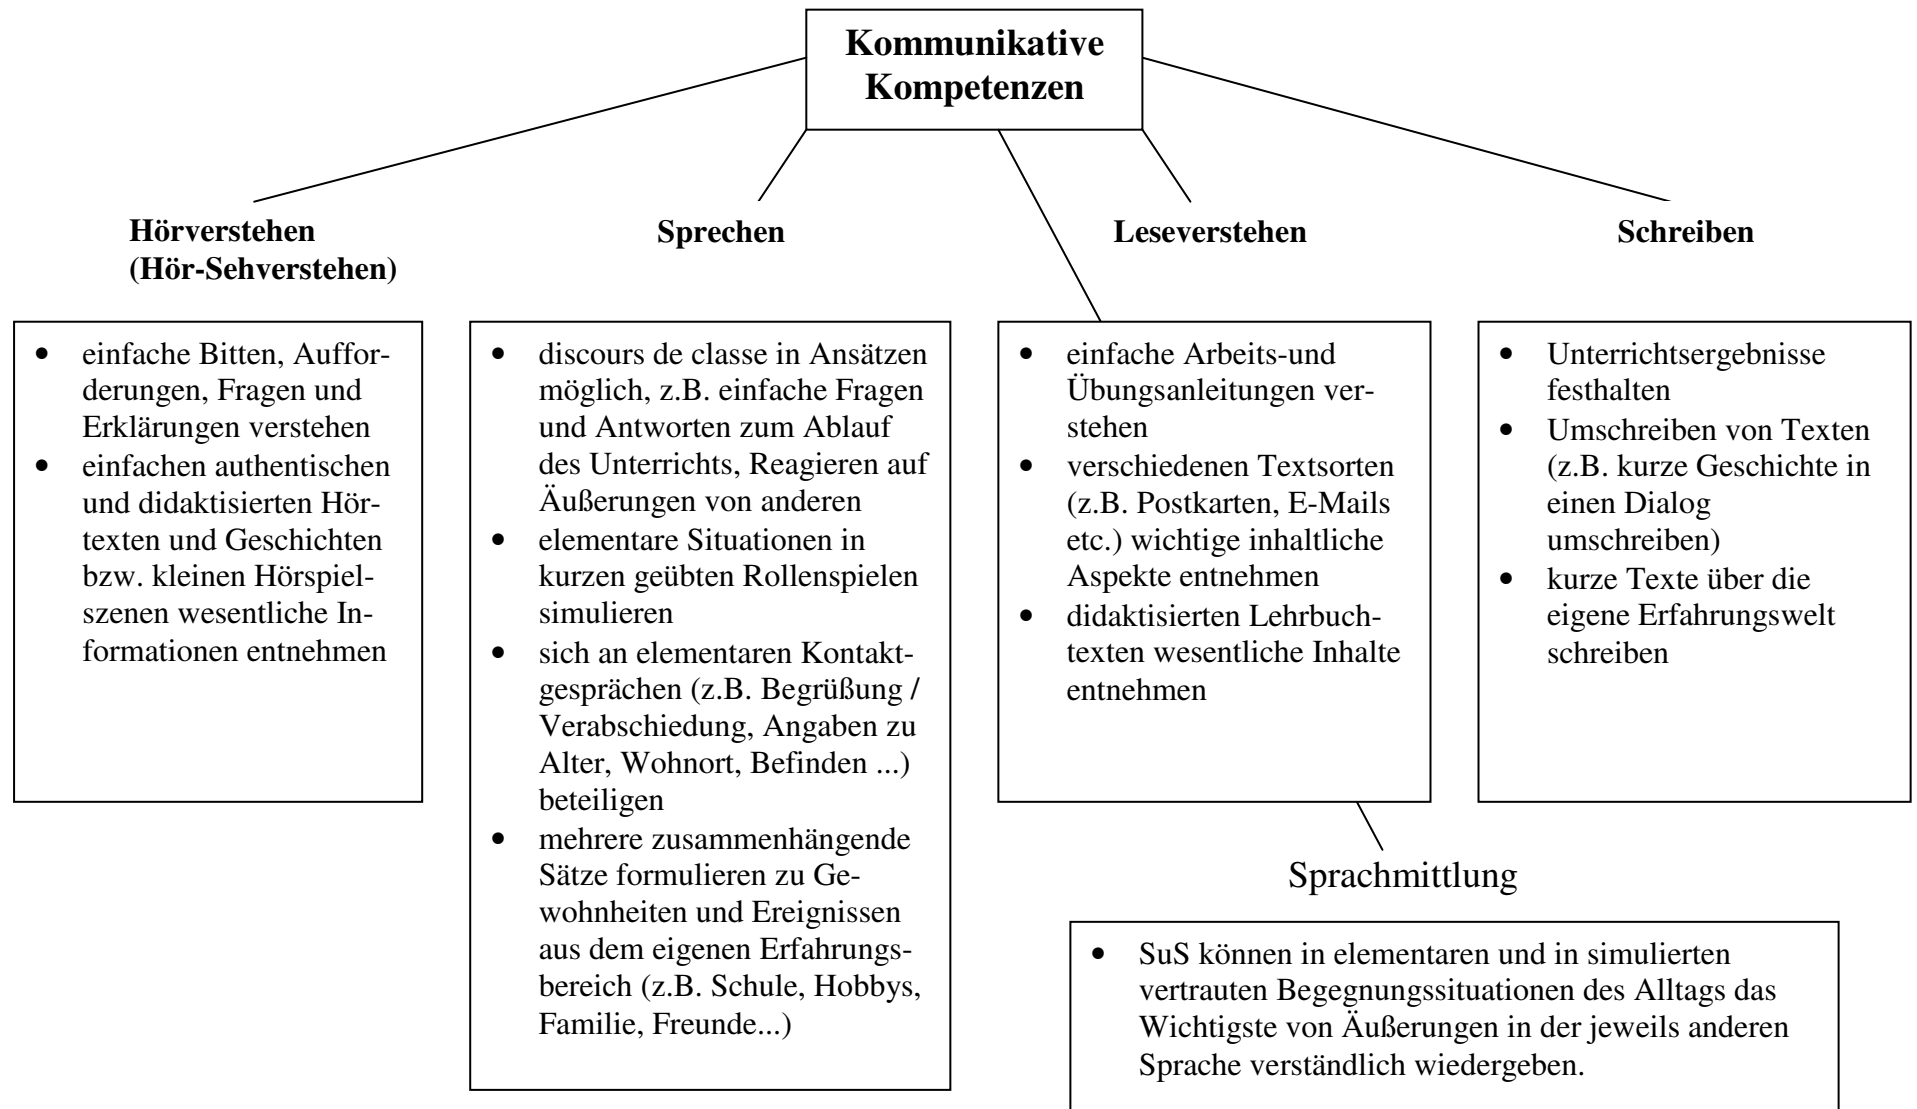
**Kommunikative Kompetenzen**

**Hörverstehen (Hör-Sehverstehen)**

- einfache Bitten, Aufforderungen, Fragen und Erklärungen verstehen
- einfachen authentischen und didaktisierten Hörtexten und Geschichten bzw. kleinen Hörspielszenen wesentliche Informationen entnehmen

**Sprechen**

- discours de classe in Ansätzen möglich, z.B. einfache Fragen und Antworten zum Ablauf des Unterrichts, Reagieren auf Äußerungen von anderen
- elementare Situationen in kurzen geübten Rollenspielen simulieren
- sich an elementaren Kontaktgesprächen (z.B. Begrüßung / Verabschiedung, Angaben zu Alter, Wohnort, Befinden ...) beteiligen
- mehrere zusammenhängende Sätze formulieren zu Gewohnheiten und Ereignissen aus dem eigenen Erfahrungsbereich (z.B. Schule, Hobbys, Familie, Freunde...)

**Leseverstehen**

- einfache Arbeits-und Übungsanleitungen verstehen
- verschiedenen Textsorten (z.B. Postkarten, E-Mails etc.) wichtige inhaltliche Aspekte entnehmen
- didaktisierten Lehrbuchtexten wesentliche Inhalte entnehmen

**Schreiben**

- Unterrichtsergebnisse festhalten
- Umschreiben von Texten (z.B. kurze Geschichte in einen Dialog umschreiben)
- kurze Texte über die eigene Erfahrungswelt schreiben

Sprachmittlung

- SuS können in elementaren und in simulierten vertrauten Begegnungssituationen des Alltags das Wichtigste von Äußerungen in der jeweils anderen Sprache verständlich wiedergeben.